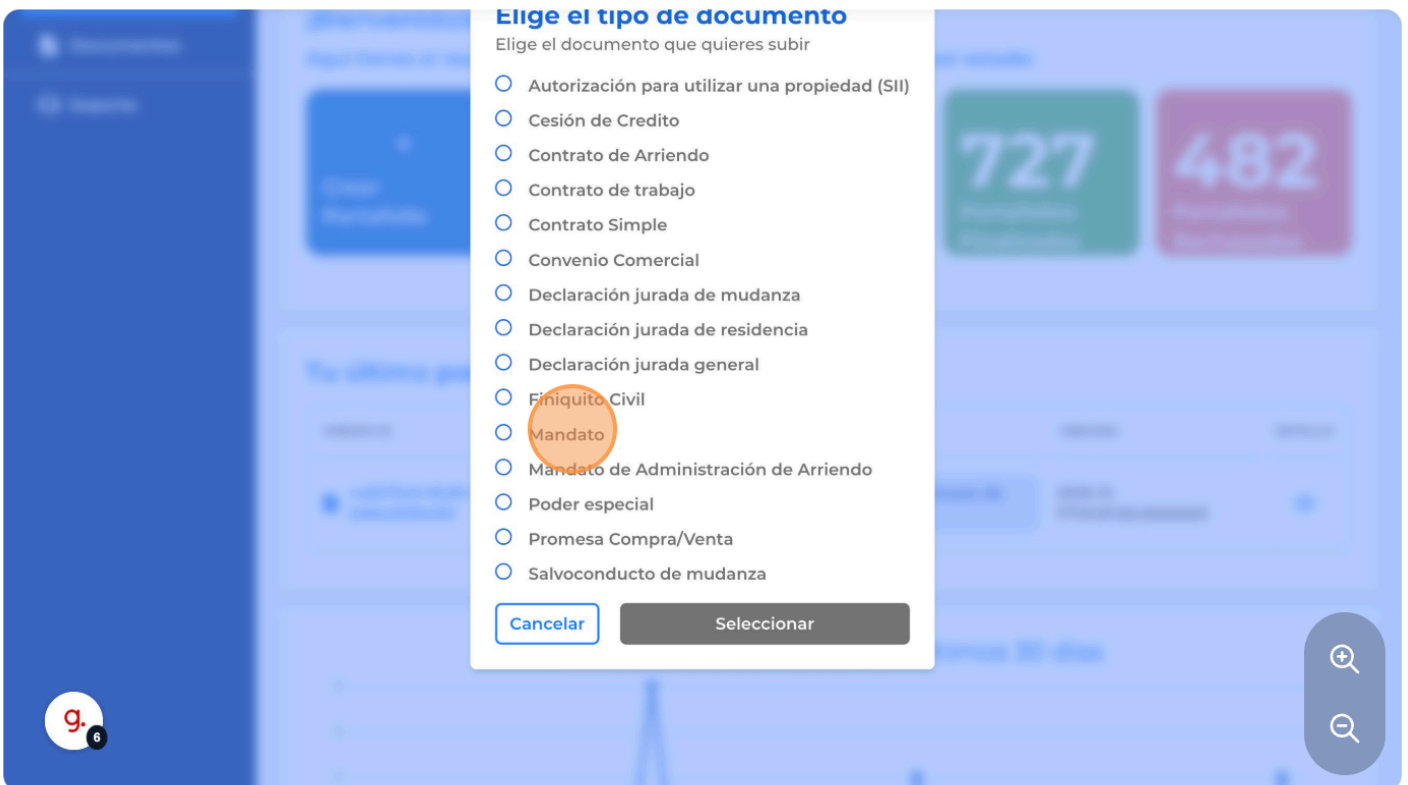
Elige el tipo de documento
Elige el documento que quieres subir

Autorización para utilizar una propiedad (SII)
Cesión de Credito
Contrato de Arriendo
Contrato de trabajo
Contrato Simple
Convenio Comercial
Declaración jurada de mudanza
Declaración jurada de residencia
Declaración jurada general
Finiquito Civil
Mandato
Mandato de Administración de Arriendo
Poder especial
Promesa Compra/Venta
Salvoconducto de mudanza

Cancelar
Seleccionar

727
482

g.
6